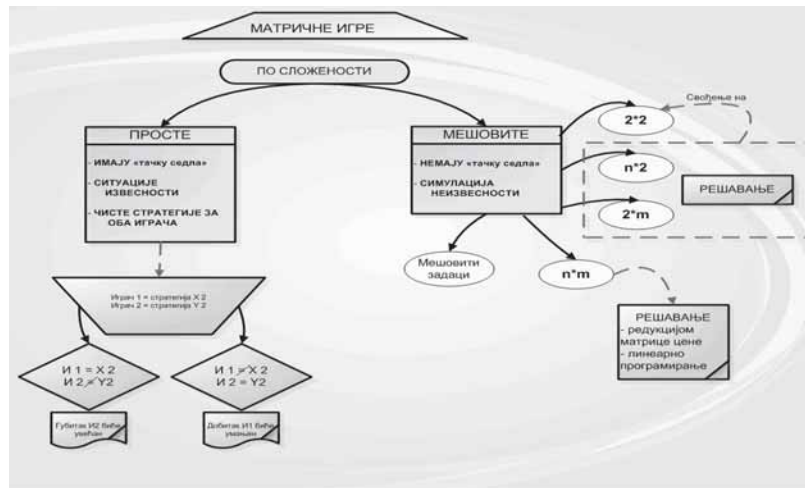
МАТРИЧНЕ ИГРЕ

ПО СЛОЖЕНОСТИ

ПРОСТЕ

- ИМАЈУ «тачку седла»

- СИТУАЦИЈЕ ИЗВЕСНОСТИ

- ЧИСТЕ СТРАТЕГИЈЕ ЗА ОБА ИГРАЧА

МЕШОВИТЕ

- НЕМАЈУ «тачку седла»

- СИМУЛАЦИЈА НЕИЗВЕСНОСТИ

Свођење на

2*2

n*2

2*m

РЕШАВАЊЕ

Мешовити задаци

n*m

Играч 1 = стратегија X 2
Играч 2 = стратегија Y 2

И 1 = X 2
И 2 ≠ Y2

И 1 ≠ X 2
И 2 = Y2

Губитак И2 биће увећан

Добитак И1 биће умањен

РЕШАВАЊЕ
- редукцијом матрице цене
- линеарно програмирање